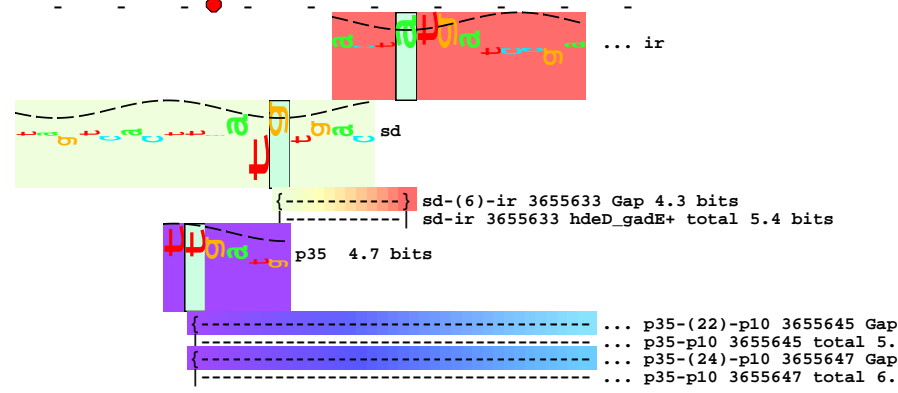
... ir

sd

{-----------} sd-(6)-ir 3655633 Gap 4.3 bits
|-----------| sd-ir 3655633 hdeD_gadE+ total 5.4 bits

p35 4.7 bits

{------------------------------------------- ... p35-(22)-p10 3655645 Gap
|------------------------------------------- ... p35-p10 3655645 total 5.
{------------------------------------------- ... p35-(24)-p10 3655647 Gap
|------------------------------------------- ... p35-p10 3655647 total 6.